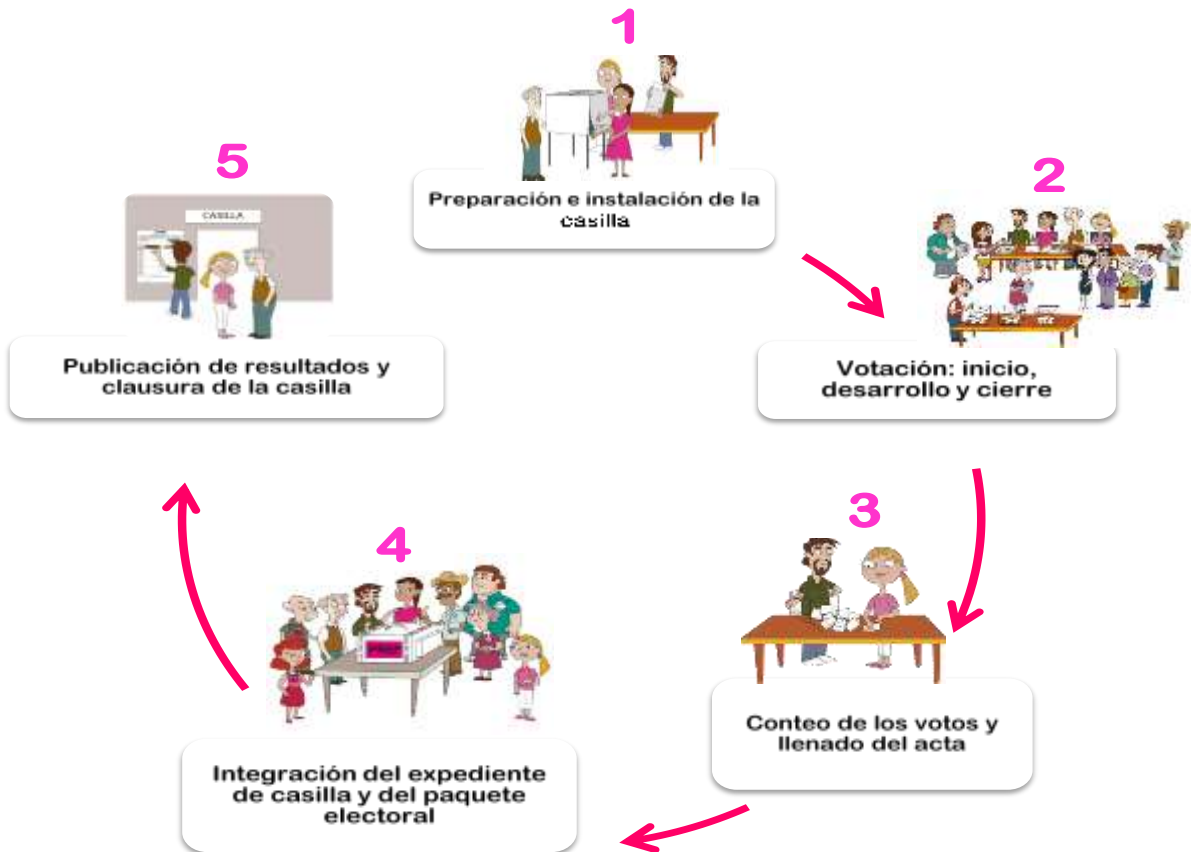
1

Preparación e instalación de la casilla

2

Votación: inicio, desarrollo y cierre

3

Conteo de los votos y llenado del acta

4

Integración del expediente de casilla y del paquete electoral

5

CASILLA

Publicación de resultados y clausura de la casilla